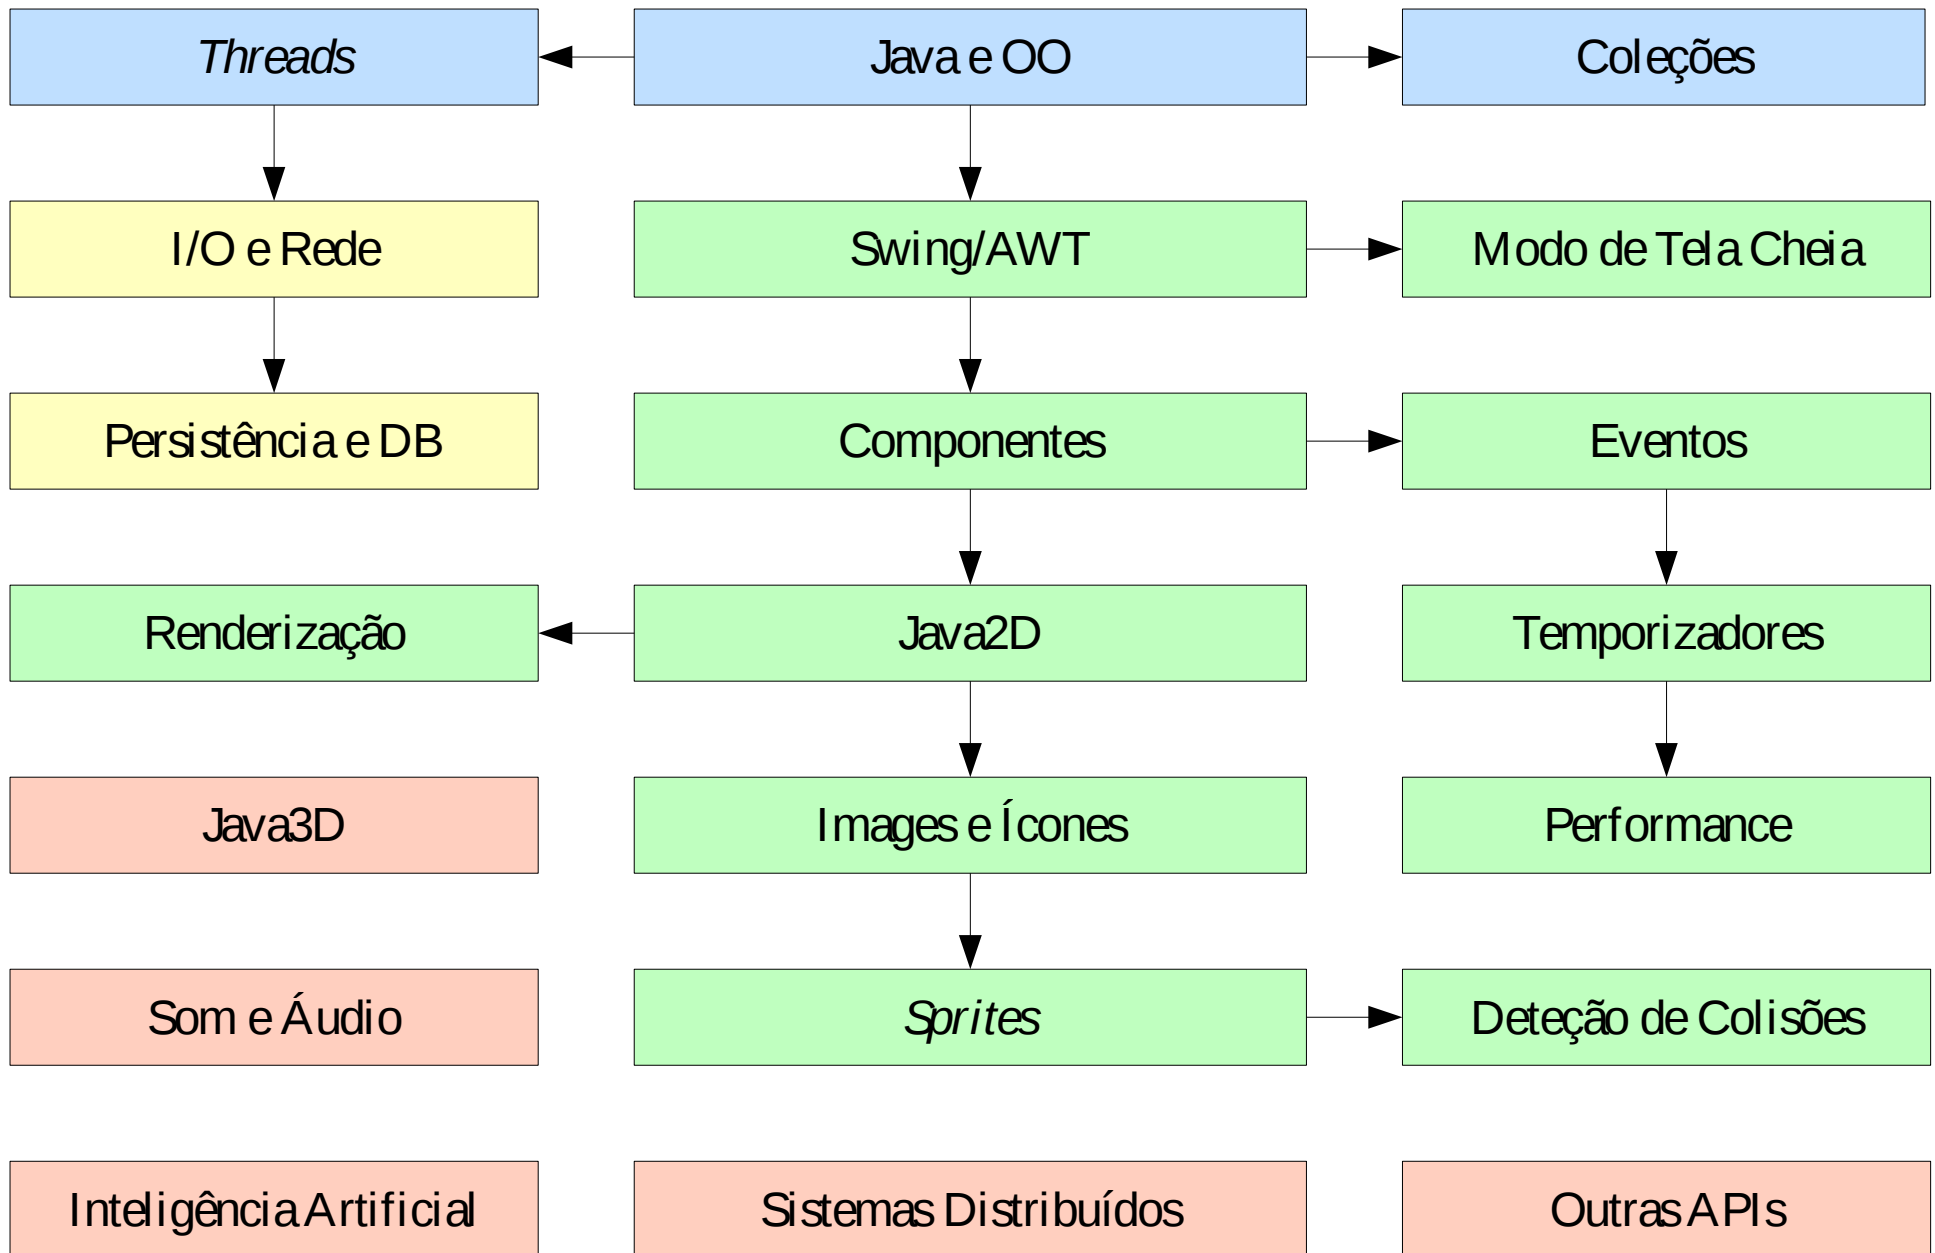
Threads

Java e OO

Coleções

I/O e Rede

Swing/AWT

Modo de Tela Cheia

Persistência e DB

Componentes

Eventos

Renderização

Java2D

Temporizadores

Java3D

Images e Ícones

Performance

Som e Áudio

Sprites

Deteção de Colisões

Inteligência Artificial

Sistemas Distribuídos

Outras APIs